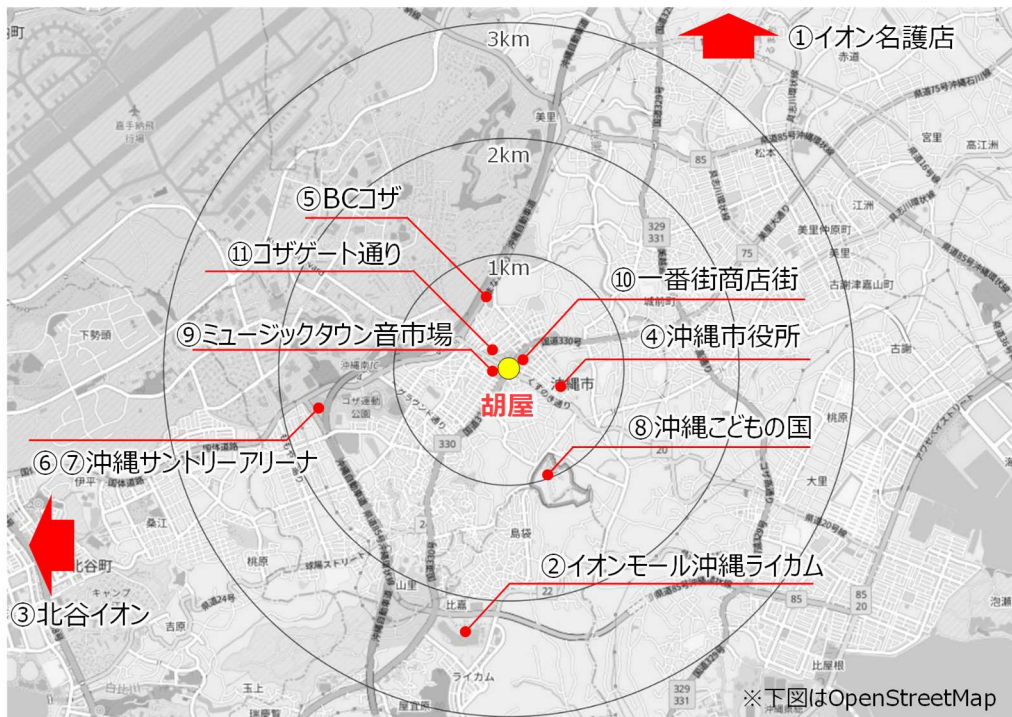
3km
①イオン名護店
2km
⑤BCコザ
⑪コザゲート通り
1km
⑩一番街商店街
⑨ミュージックタウン音市場
④沖縄市役所
胡屋
⑧沖縄こどもの国
⑥⑦沖縄サントリーアリーナ
②イオンモール沖縄ライカム
③北谷イオン
※下図はOpenStreetMap